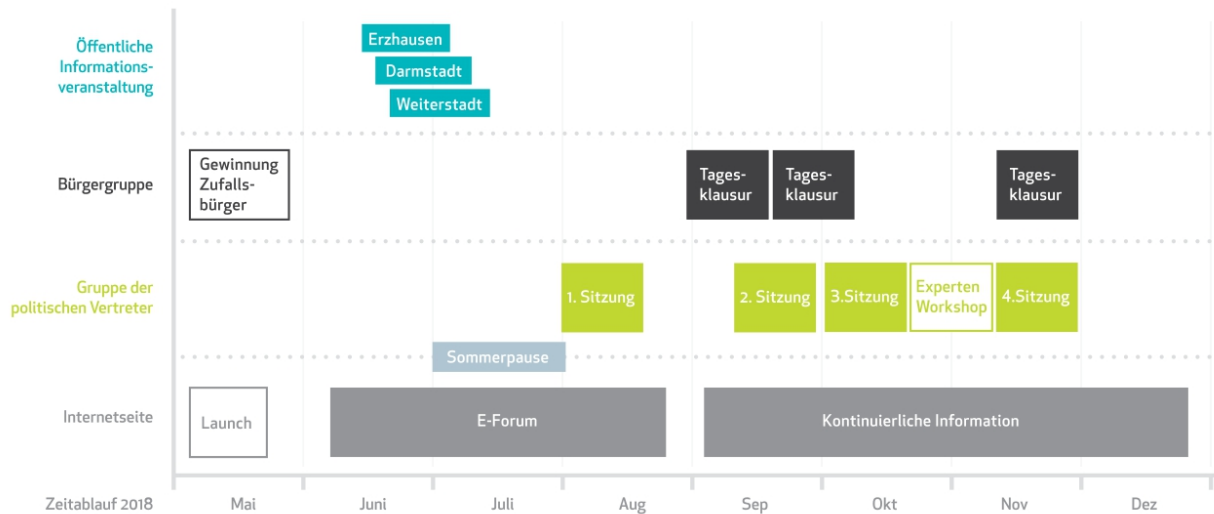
Öffentliche Informationsveranstaltung

Erzhausen

Darmstadt

Weiterstadt

Bürgergruppe

Gewinnung Zufallsbürger

Tagesklausur

Tagesklausur

Tagesklausur

Gruppe der politischen Vertreter

1. Sitzung

2. Sitzung

3.Sitzung

Experten Workshop

4.Sitzung

Sommerpause

Internetseite

Launch

E-Forum

Kontinuierliche Information

Zeitablauf 2018

Mai

Juni

Juli

Aug

Sep

Okt

Nov

Dez